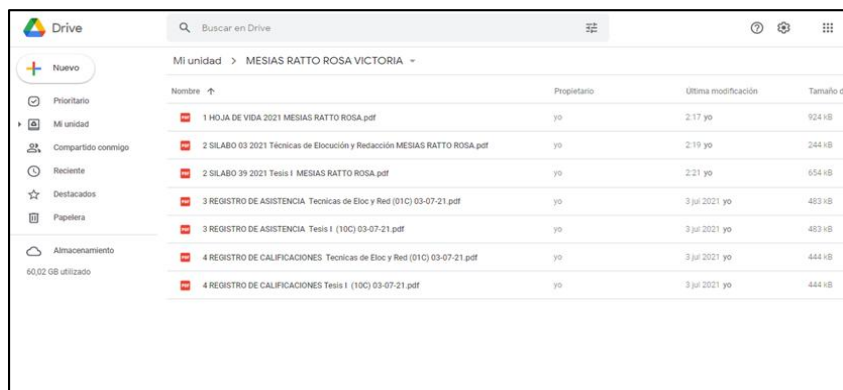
Drive

Buscar en Drive

Nuevo

Prioritario

Mi unidad

Compartido conmigo

Reciente

Destacados

Papelera

Almacenamiento

60,02 GB utilizado

Mi unidad > MESIAS RATTO ROSA VICTORIA

| Nombre ↑ | Propietario | Última modificación | Tamaño d |
|---|---|---|---|
| 1 HOJA DE VIDA 2021 MESIAS RATTO ROSA.pdf | yo | 2:17 yo | 924 kB |
| 2 SILABO 03 2021 Técnicas de Elocución y Redacción MESIAS RATTO ROSA.pdf | yo | 2:19 yo | 244 kB |
| 2 SILABO 39 2021 Tesis I MESIAS RATTO ROSA.pdf | yo | 2:21 yo | 654 kB |
| 3 REGISTRO DE ASISTENCIA Tecnicas de Eloc y Red (01C) 03-07-21.pdf | yo | 3 jul 2021 yo | 483 kB |
| 3 REGISTRO DE ASISTENCIA Tesis I (10C) 03-07-21.pdf | yo | 3 jul 2021 yo | 483 kB |
| 4 REGISTRO DE CALIFICACIONES Tecnicas de Eloc y Red (01C) 03-07-21.pdf | yo | 3 jul 2021 yo | 444 kB |
| 4 REGISTRO DE CALIFICACIONES Tesis I (10C) 03-07-21.pdf | yo | 3 jul 2021 yo | 444 kB |